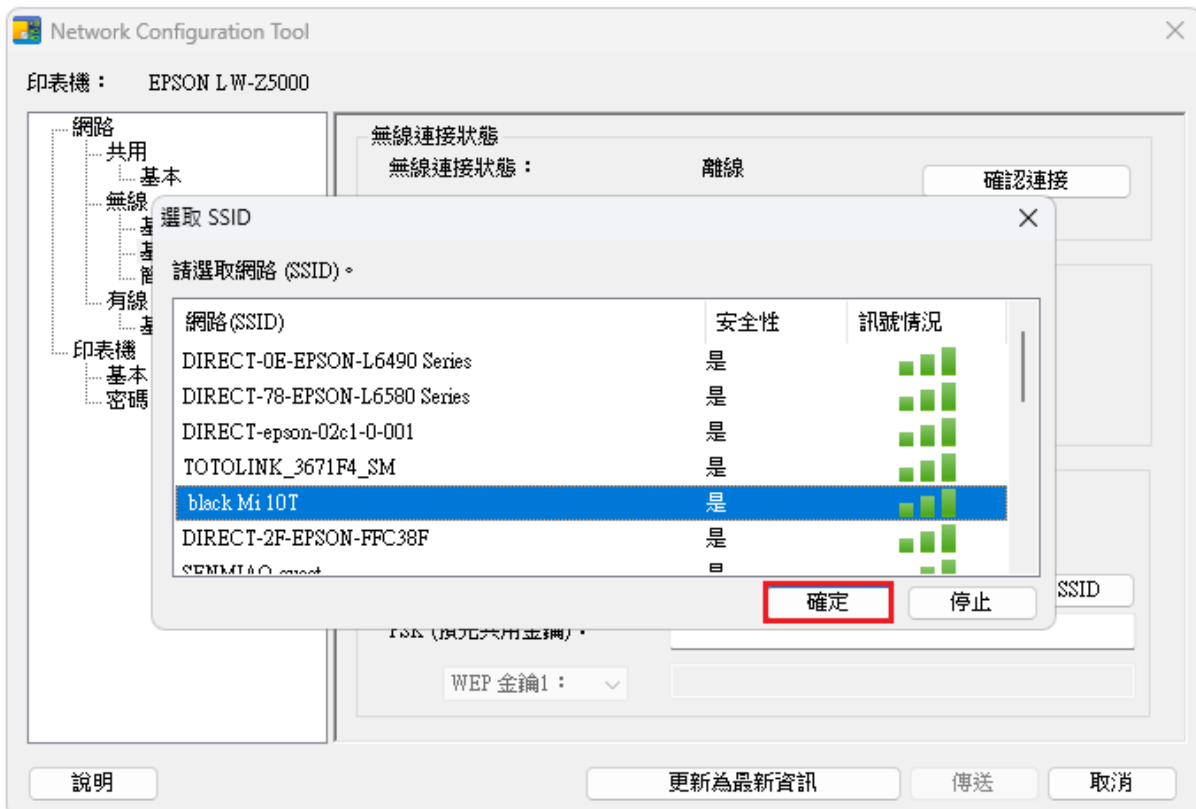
Network Configuration Tool

印表機： EPSON LW-Z5000

網路
共用
基本
無線
基
基
簡
有線
基
印表機
基本
密碼

無線連接狀態
無線連接狀態： 離線
確認連接

選取 SSID

請選取網路 (SSID)。

| 網路(SSID) | 安全性 | 訊號情況 |
|---|---|---|
| DIRECT-0E-EPSON-L6490 Series | 是 | |
| DIRECT-78-EPSON-L6580 Series | 是 | |
| DIRECT-epson-02c1-0-001 | 是 | |
| TOTOLINK_3671F4_SM | 是 | |
| black Mi 10T | 是 | |
| DIRECT-2F-EPSON-FFC38F | 是 | |
| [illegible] | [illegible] | |

確定 停止

SSID

PSK (預先共用金鑰)：

WEP 金鑰1：

說明 更新為最新資訊 傳送 取消